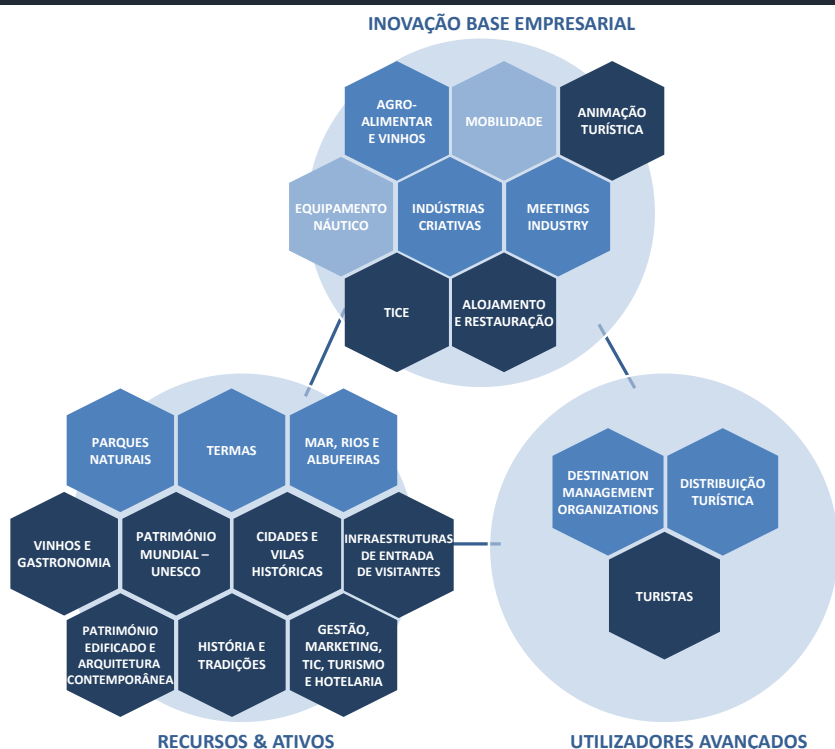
INOVAÇÃO BASE EMPRESARIAL

AGRO-ALIMENTAR E VINHOS

MOBILIDADE

ANIMAÇÃO TURÍSTICA

EQUIPAMENTO NÁUTICO

INDÚSTRIAS CRIATIVAS

MEETINGS INDUSTRY

TICE

ALOJAMENTO E RESTAURAÇÃO

PARQUES NATURAIS

TERMAS

MAR, RIOS E ALBUFEIRAS

VINHOS E GASTRONOMIA

PATRIMÓNIO MUNDIAL – UNESCO

CIDADES E VILAS HISTÓRICAS

INFRAESTRUTURAS DE ENTRADA DE VISITANTES

PATRIMÓNIO EDIFICADO E ARQUITETURA CONTEMPORÂNEA

HISTÓRIA E TRADIÇÕES

GESTÃO, MARKETING, TIC, TURISMO E HOTELARIA

DESTINATION MANAGEMENT ORGANIZATIONS

DISTRIBUIÇÃO TURÍSTICA

TURISTAS

RECURSOS & ATIVOS

UTILIZADORES AVANÇADOS